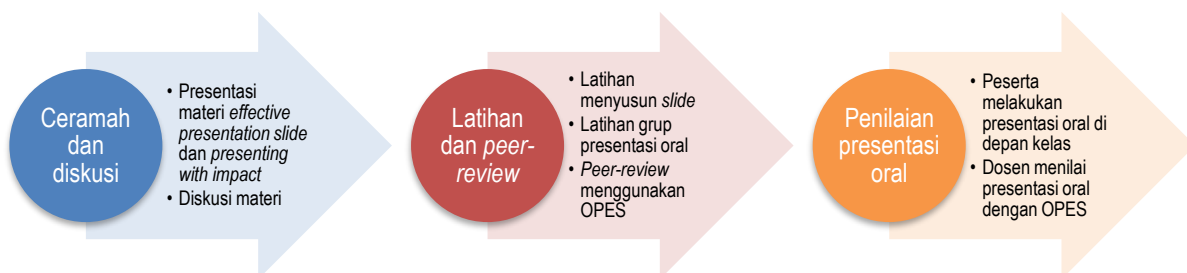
Ceramah dan diskusi

• Presentasi materi *effective presentation slide* dan *presenting with impact*
• Diskusi materi

Latihan dan *peer-review*

• Latihan menyusun *slide*
• Latihan grup presentasi oral
• *Peer-review* menggunakan OPES

Penilaian presentasi oral

• Peserta melakukan presentasi oral di depan kelas
• Dosen menilai presentasi oral dengan OPES